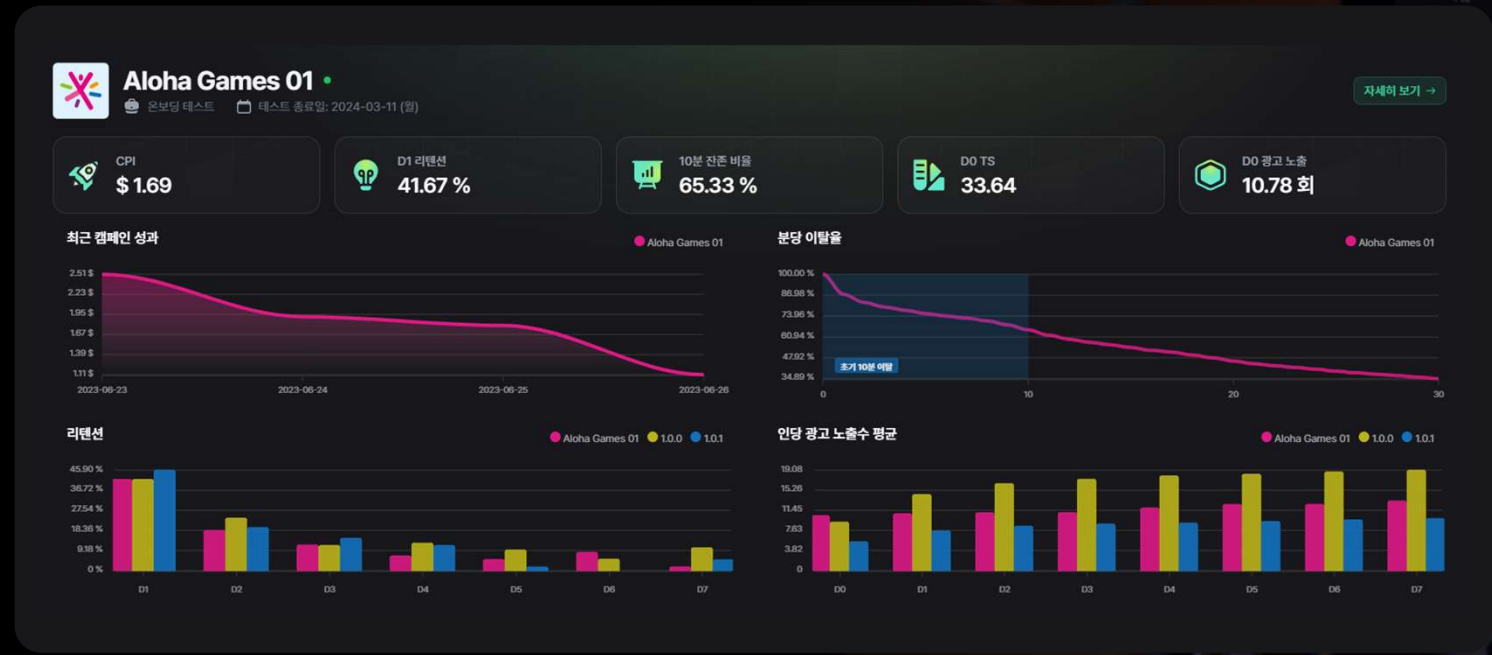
Aloha Games 01
온보딩 테스트 테스트 종료일: 2024-03-11 (월)
자세히 보기 →

CPI
$ 1.69

D1 리텐션
41.67 %

10분 잔존 비율
65.33 %

D0 TS
33.64

D0 광고 노출
10.78 회

최근 캠페인 성과
Aloha Games 01
2.51 $
2.23 $
1.95 $
1.67 $
1.39 $
1.11 $
2023-06-23
2023-06-24
2023-06-25
2023-06-26

분당 이탈율
Aloha Games 01
100.00 %
86.98 %
73.96 %
60.94 %
47.92 %
34.89 %
초기 10분 이탈
0
10
20
30

리텐션
Aloha Games 01 1.0.0 1.0.1
45.90 %
36.72 %
27.54 %
18.36 %
9.18 %
0 %
D1
D2
D3
D4
D5
D6
D7

인당 광고 노출수 평균
Aloha Games 01 1.0.0 1.0.1
19.08
15.26
11.45
7.63
3.82
0
D0
D1
D2
D3
D4
D5
D6
D7